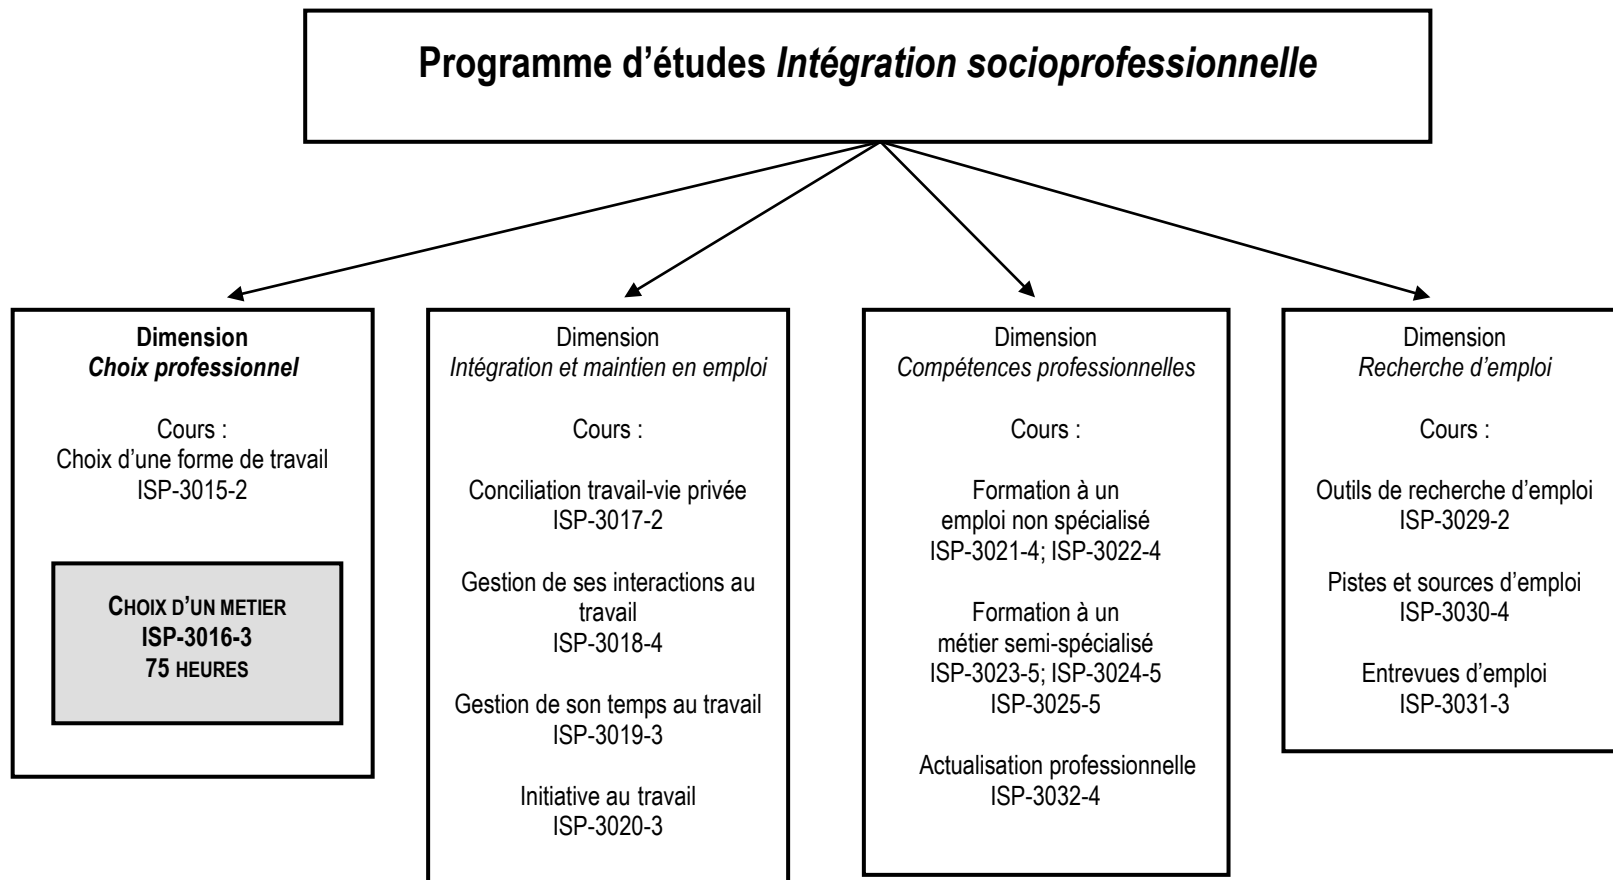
**Programme d'études *Intégration socioprofessionnelle***

**Dimension**
***Choix professionnel***

Cours :
Choix d'une forme de travail
ISP-3015-2

**CHOIX D'UN METIER**
**ISP-3016-3**
**75 HEURES**

Dimension
*Intégration et maintien en emploi*

Cours :

Conciliation travail-vie privée
ISP-3017-2

Gestion de ses interactions au travail
ISP-3018-4

Gestion de son temps au travail
ISP-3019-3

Initiative au travail
ISP-3020-3

Dimension
*Compétences professionnelles*

Cours :

Formation à un emploi non spécialisé
ISP-3021-4; ISP-3022-4

Formation à un métier semi-spécialisé
ISP-3023-5; ISP-3024-5
ISP-3025-5

Actualisation professionnelle
ISP-3032-4

Dimension
*Recherche d'emploi*

Cours :

Outils de recherche d'emploi
ISP-3029-2

Pistes et sources d'emploi
ISP-3030-4

Entrevues d'emploi
ISP-3031-3